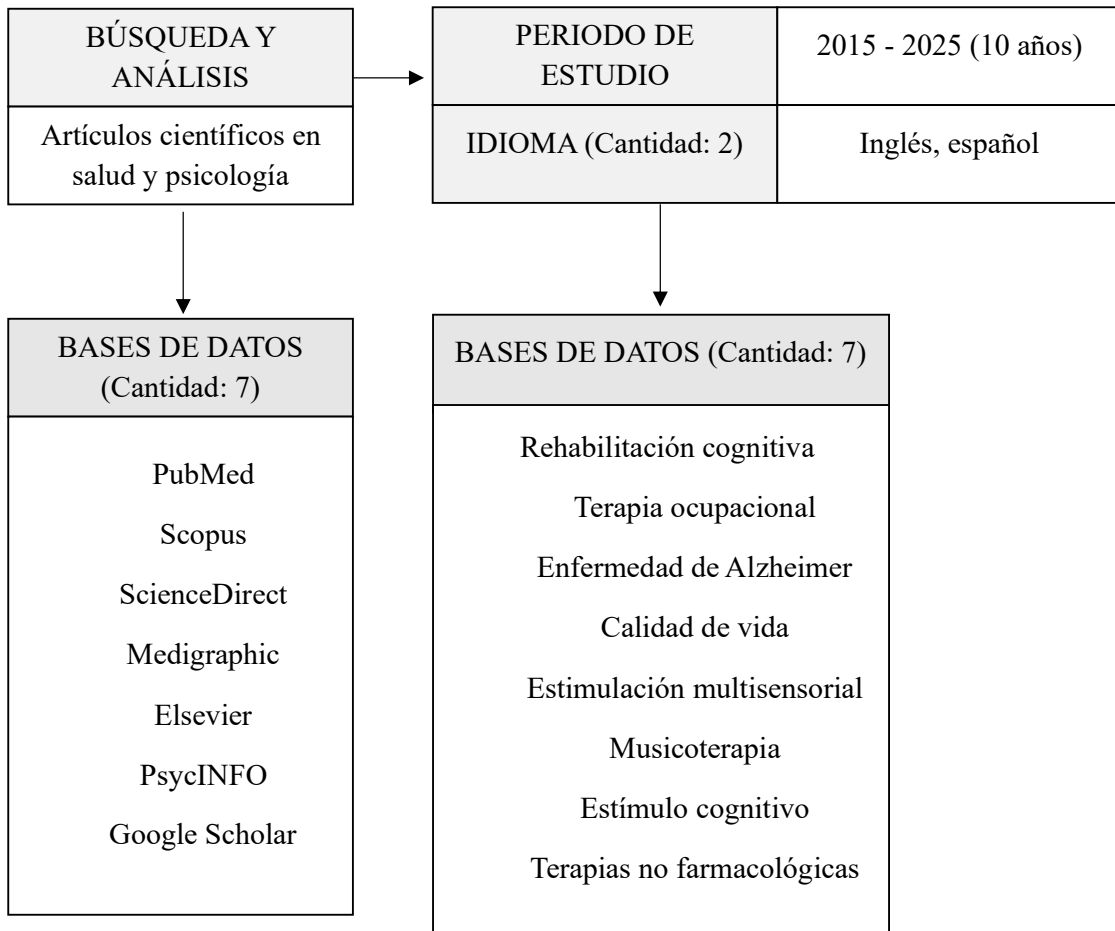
BÚSQUEDA Y ANÁLISIS

Artículos científicos en salud y psicología

| PERIODO DE ESTUDIO | 2015 - 2025 (10 años) |
|---|---|
| IDIOMA (Cantidad: 2) | Inglés, español |

BASES DE DATOS (Cantidad: 7)

PubMed

Scopus

ScienceDirect

Medigraphic

Elsevier

PsycINFO

Google Scholar

BASES DE DATOS (Cantidad: 7)

Rehabilitación cognitiva

Terapia ocupacional

Enfermedad de Alzheimer

Calidad de vida

Estimulación multisensorial

Musicoterapia

Estímulo cognitivo

Terapias no farmacológicas